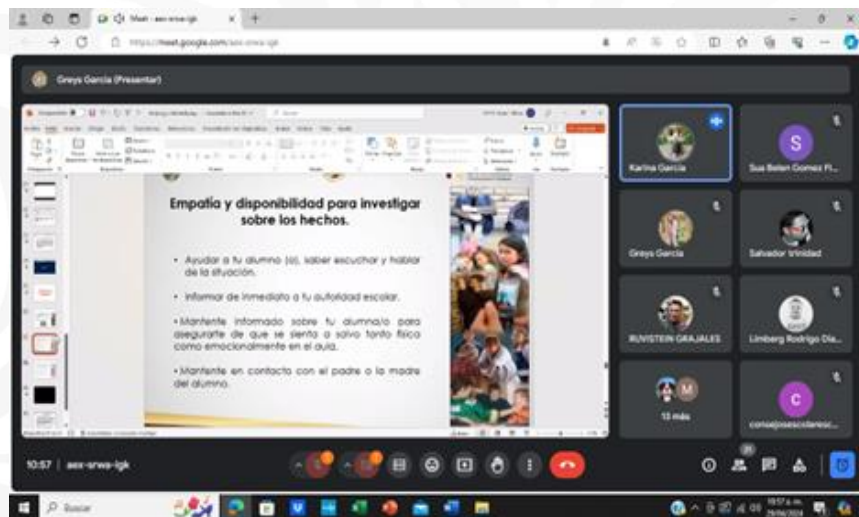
Meet - aex-srwa-igk
https://meet.google.com/aex-srwa-igk

Greys Garcia (Presentar)

Empatía y disponibilidad para investigar sobre los hechos.

• Ayudar a tu alumno (a), saber escuchar y hablar de la situación.

• Informar de inmediato a tu autoridad escolar.

• Mantente informado sobre tu alumna/o para asegurarte de que se sienta a salvo tanto físico como emocionalmente en el aula.

• Mantente en contacto con el padre o la madre del alumno.

Karina Garcia
Sua Belen Gomez Fl...
Greys Garcia
Salvador Trinidad
RUVISTEIN GRAJALES
Limberg Rodrigo Día...
13 más
consejosescolaresc...

10:57 | aex-srwa-igk

Buscar